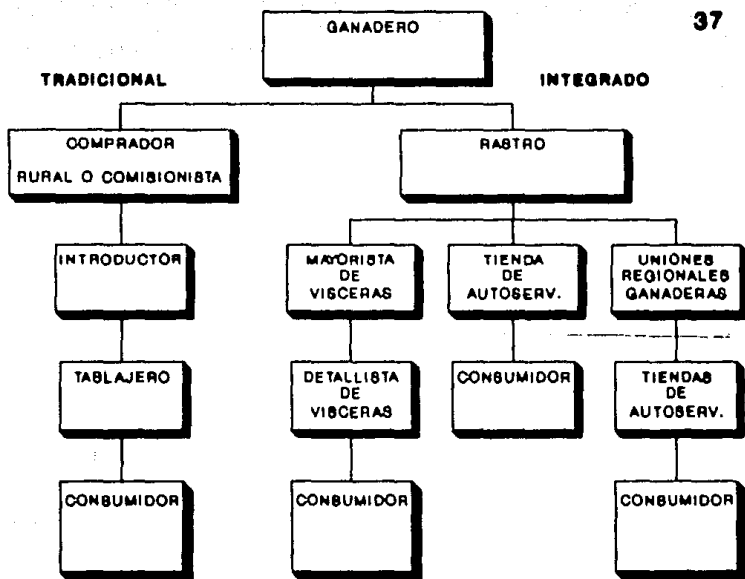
37

GANADERO

TRADICIONAL

INTEGRADO

COMPRADOR RURAL O COMISIONISTA

RASTRO

INTRODUCTOR

TABLAJERO

CONSUMIDOR

MAYORISTA DE VISCERAS

DETALLISTA DE VISCERAS

CONSUMIDOR

TIENDA DE AUTOSERV.

CONSUMIDOR

UNIONES REGIONALES GANADERAS

TIENDAS DE AUTOSERV.

CONSUMIDOR